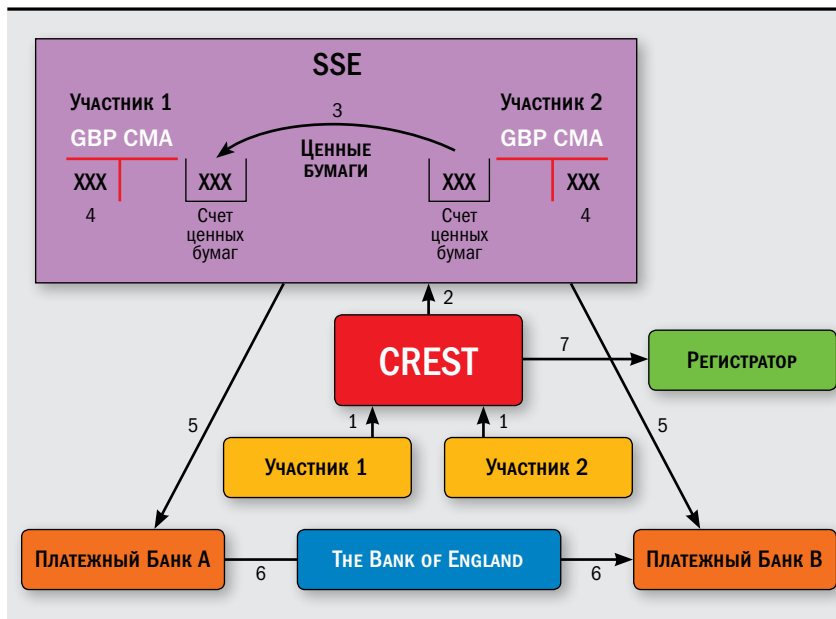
SSE

Участник 1

GBP CMA

XXX

4

XXX

Счет ценных бумаг

3

Ценные бумаги

Участник 2

GBP CMA

XXX

Счет ценных бумаг

XXX

4

2

CREST

7

Регистратор

5

1

1

5

Участник 1

Участник 2

Платежный Банк А

6

The Bank of England

6

Платежный Банк В